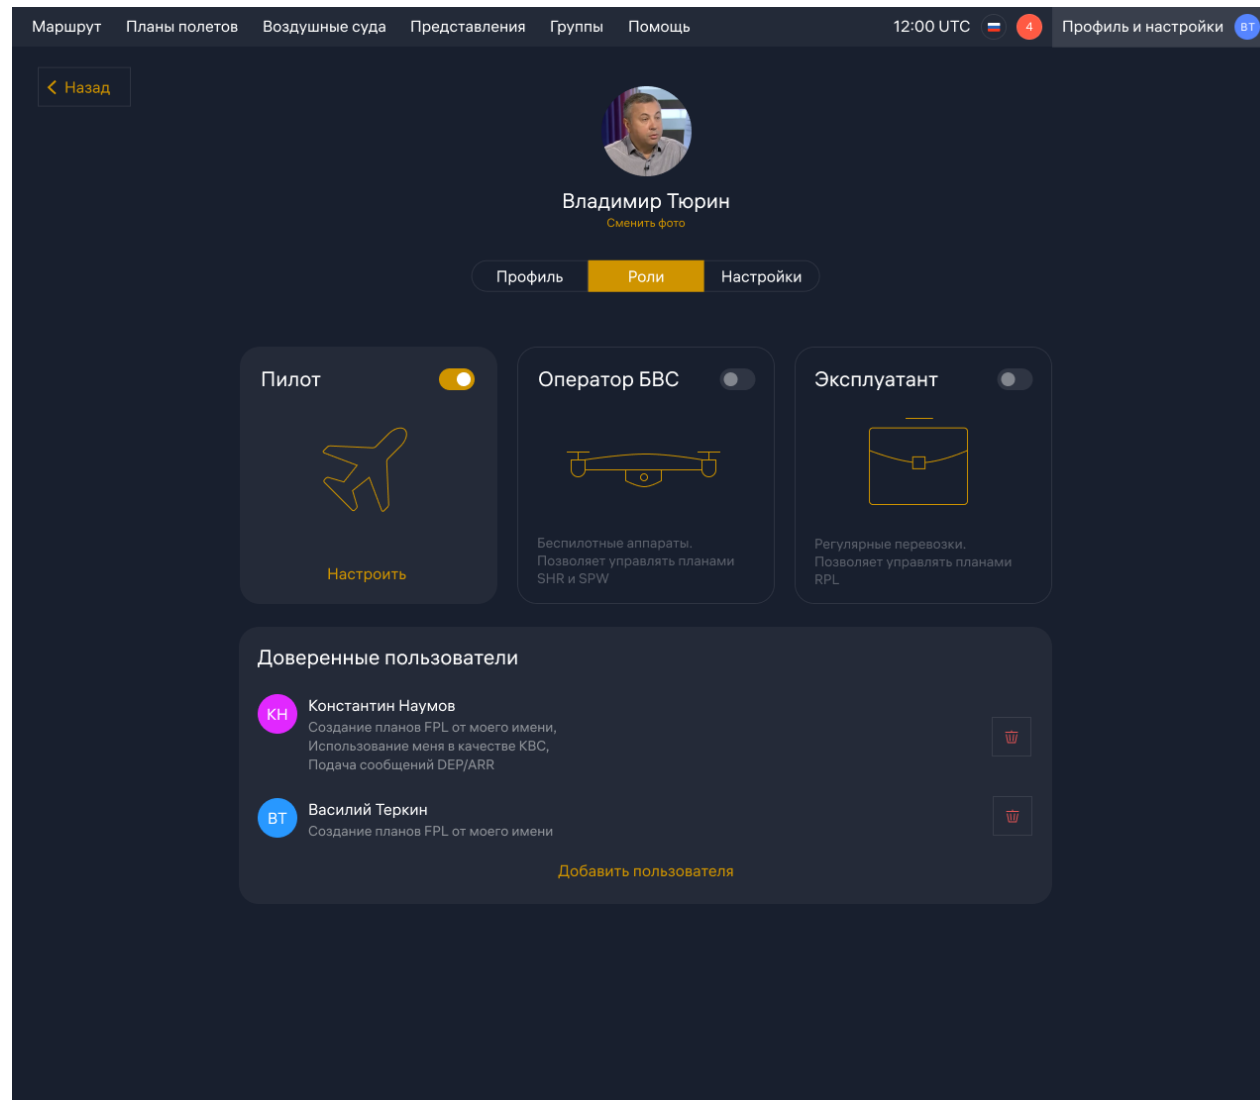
Маршрут Планы полетов Воздушные суда Представления Группы Помощь 12:00 UTC 4 Профиль и настройки ВТ

Назад

Владимир Тюрин
Сменить фото

Профиль Роли Настройки

Пилот

Настроить

Оператор БВС

Беспилотные аппараты. Позволяет управлять планами SHR и SPW

Эксплуатант

Регулярные перевозки. Позволяет управлять планами RPL

Доверенные пользователи

КН Константин Наумов
Создание планов FPL от моего имени,
Использование меня в качестве КВС,
Подача сообщений DEP/ARR

ВТ Василий Теркин
Создание планов FPL от моего имени

Добавить пользователя